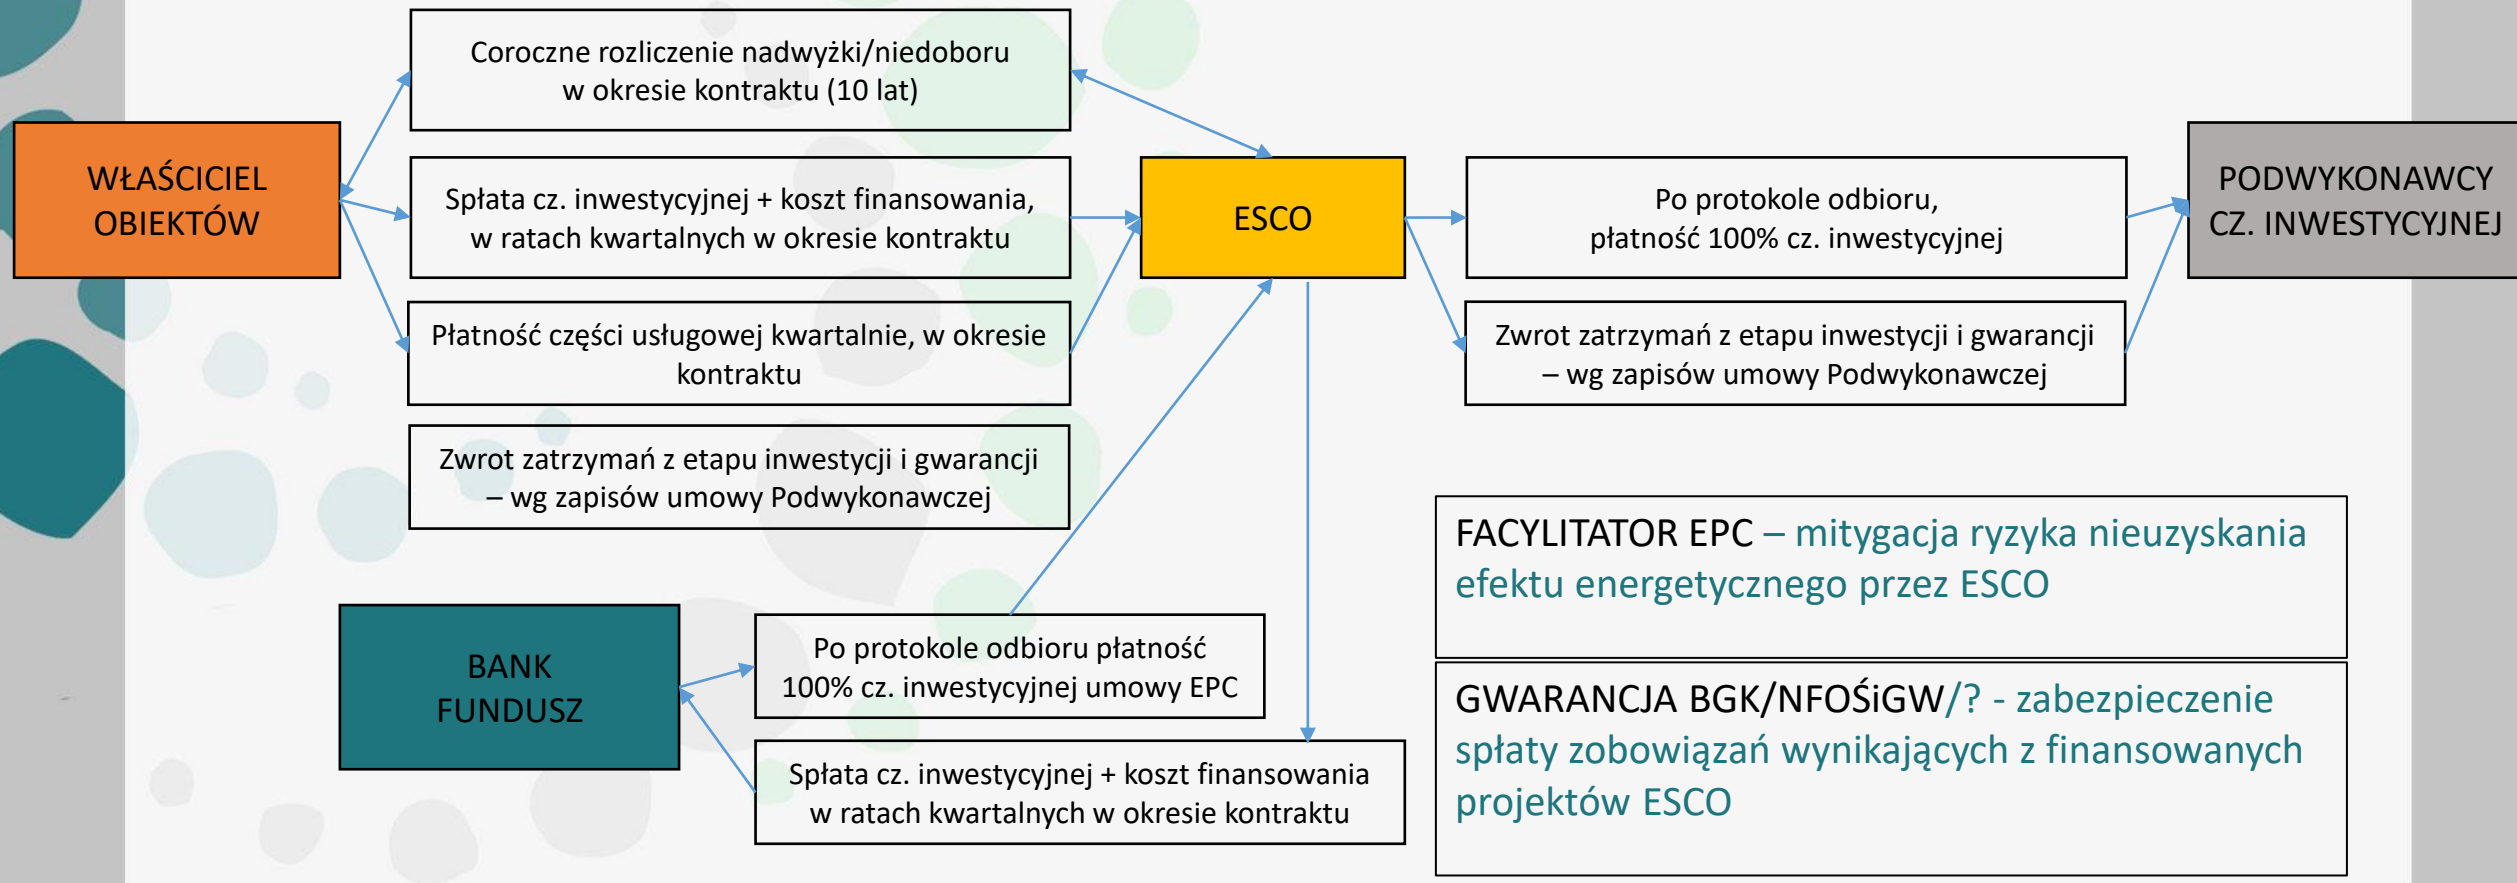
WŁAŚCICIEL OBIEKTÓW

Coroczne rozliczenie nadwyżki/niedoboru w okresie kontraktu (10 lat)

Spłata cz. inwestycyjnej + koszt finansowania, w ratach kwartalnych w okresie kontraktu

Płatność części usługowej kwartalnie, w okresie kontraktu

Zwrot zatrzymań z etapu inwestycji i gwarancji – wg zapisów umowy Podwykonawczej

ESCO

Po protokole odbioru, płatność 100% cz. inwestycyjnej

Zwrot zatrzymań z etapu inwestycji i gwarancji – wg zapisów umowy Podwykonawczej

PODWYKONAWCY CZ. INWESTYCYJNEJ

BANK FUNDUSZ

Po protokole odbioru płatność 100% cz. inwestycyjnej umowy EPC

Spłata cz. inwestycyjnej + koszt finansowania w ratach kwartalnych w okresie kontraktu

FACYLITATOR EPC – mitygacja ryzyka nieuzyskania efektu energetycznego przez ESCO

GWARANCJA BGK/NFOŚiGW/? - zabezpieczenie spłaty zobowiązań wynikających z finansowanych projektów ESCO